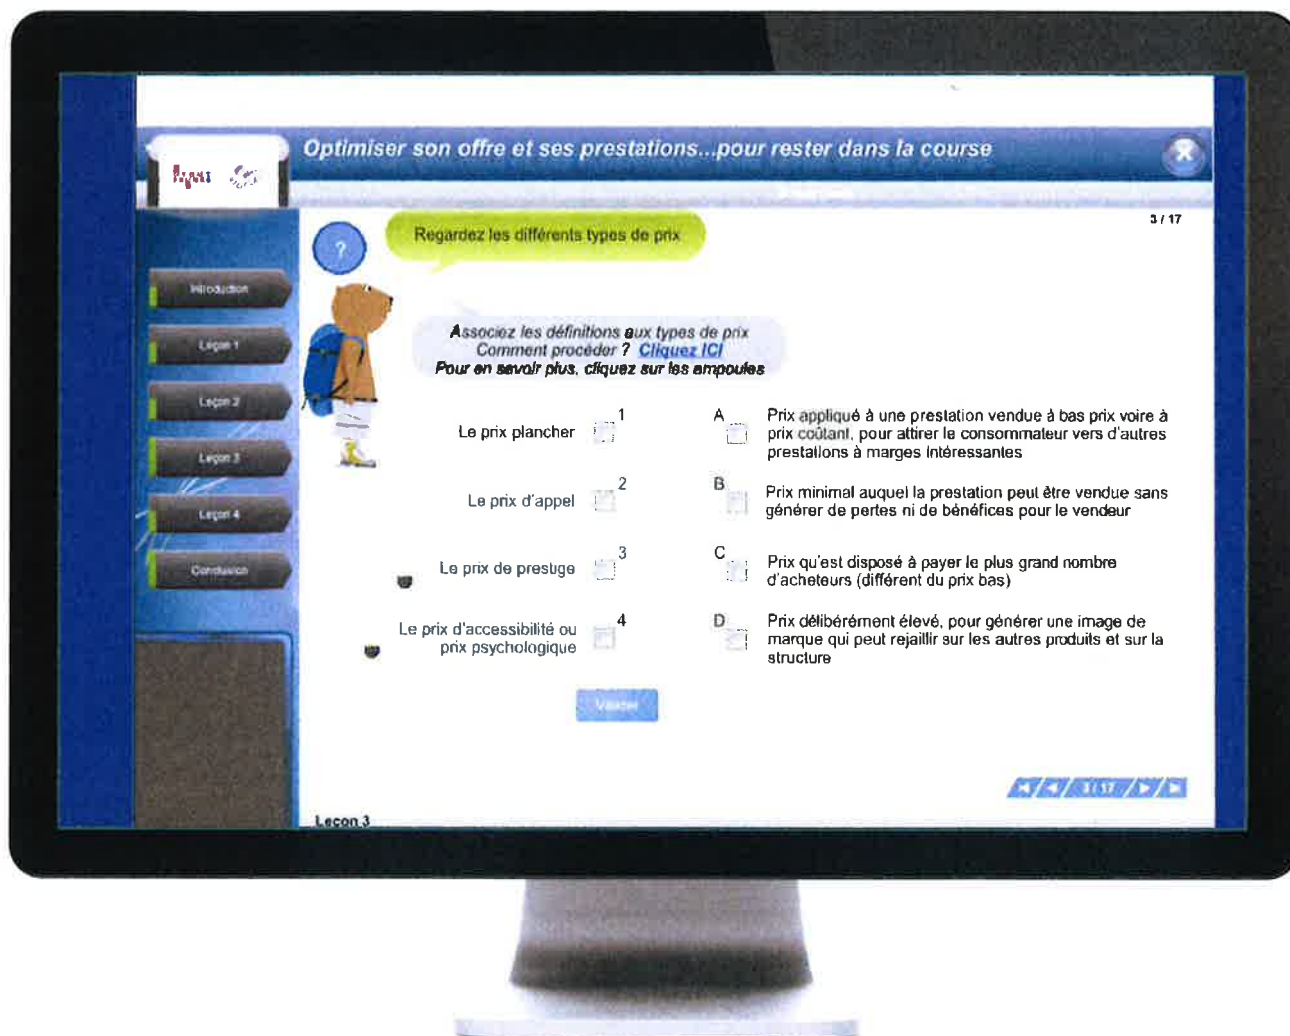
Optimiser son offre et ses prestations...pour rester dans la course

3 / 17

Regardez les différents types de prix

Introduction
Leçon 1
Leçon 2
Leçon 3
Leçon 4
Conclusion

Associez les définitions aux types de prix
Comment procéder ? Cliquez ICI
Pour en savoir plus, cliquez sur les ampoules

Le prix plancher 1
Le prix d'appel 2
Le prix de prestige 3
Le prix d'accessibilité ou prix psychologique 4

A Prix appliqué à une prestation vendue à bas prix voire à prix coûtant, pour attirer le consommateur vers d'autres prestations à marges intéressantes

B Prix minimal auquel la prestation peut être vendue sans générer de pertes ni de bénéfices pour le vendeur

C Prix qu'est disposé à payer le plus grand nombre d'acheteurs (différent du prix bas)

D Prix délibérément élevé, pour générer une image de marque qui peut rejaillir sur les autres produits et sur la structure

Valider

3 / 17

Leçon 3